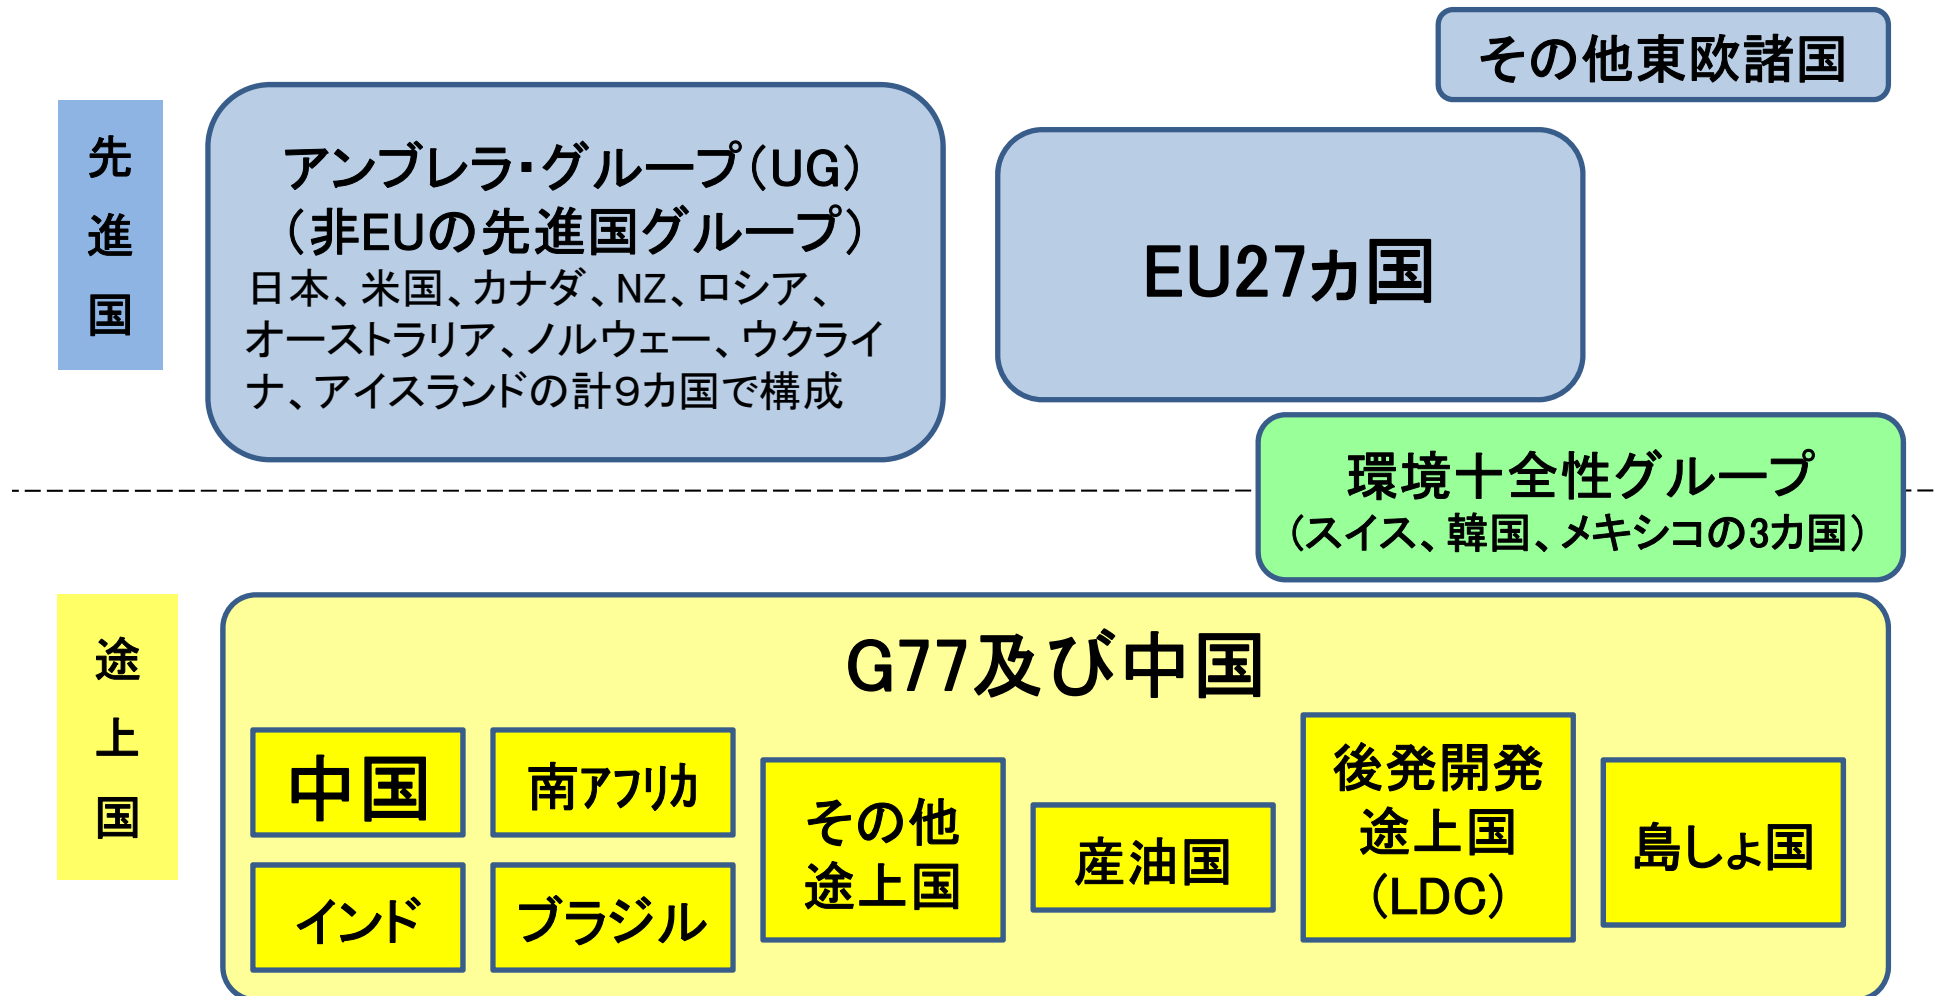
その他東欧諸国

先進国

アンブレラ・グループ（UG）
（非EUの先進国グループ）
日本、米国、カナダ、NZ、ロシア、オーストラリア、ノルウェー、ウクライナ、アイスランドの計9カ国で構成

EU27カ国

環境十全性グループ
（スイス、韓国、メキシコの3カ国）

途上国

G77及び中国

中国

南アフリカ

インド

ブラジル

その他
途上国

産油国

後発開発
途上国
（LDC）

島しょ国